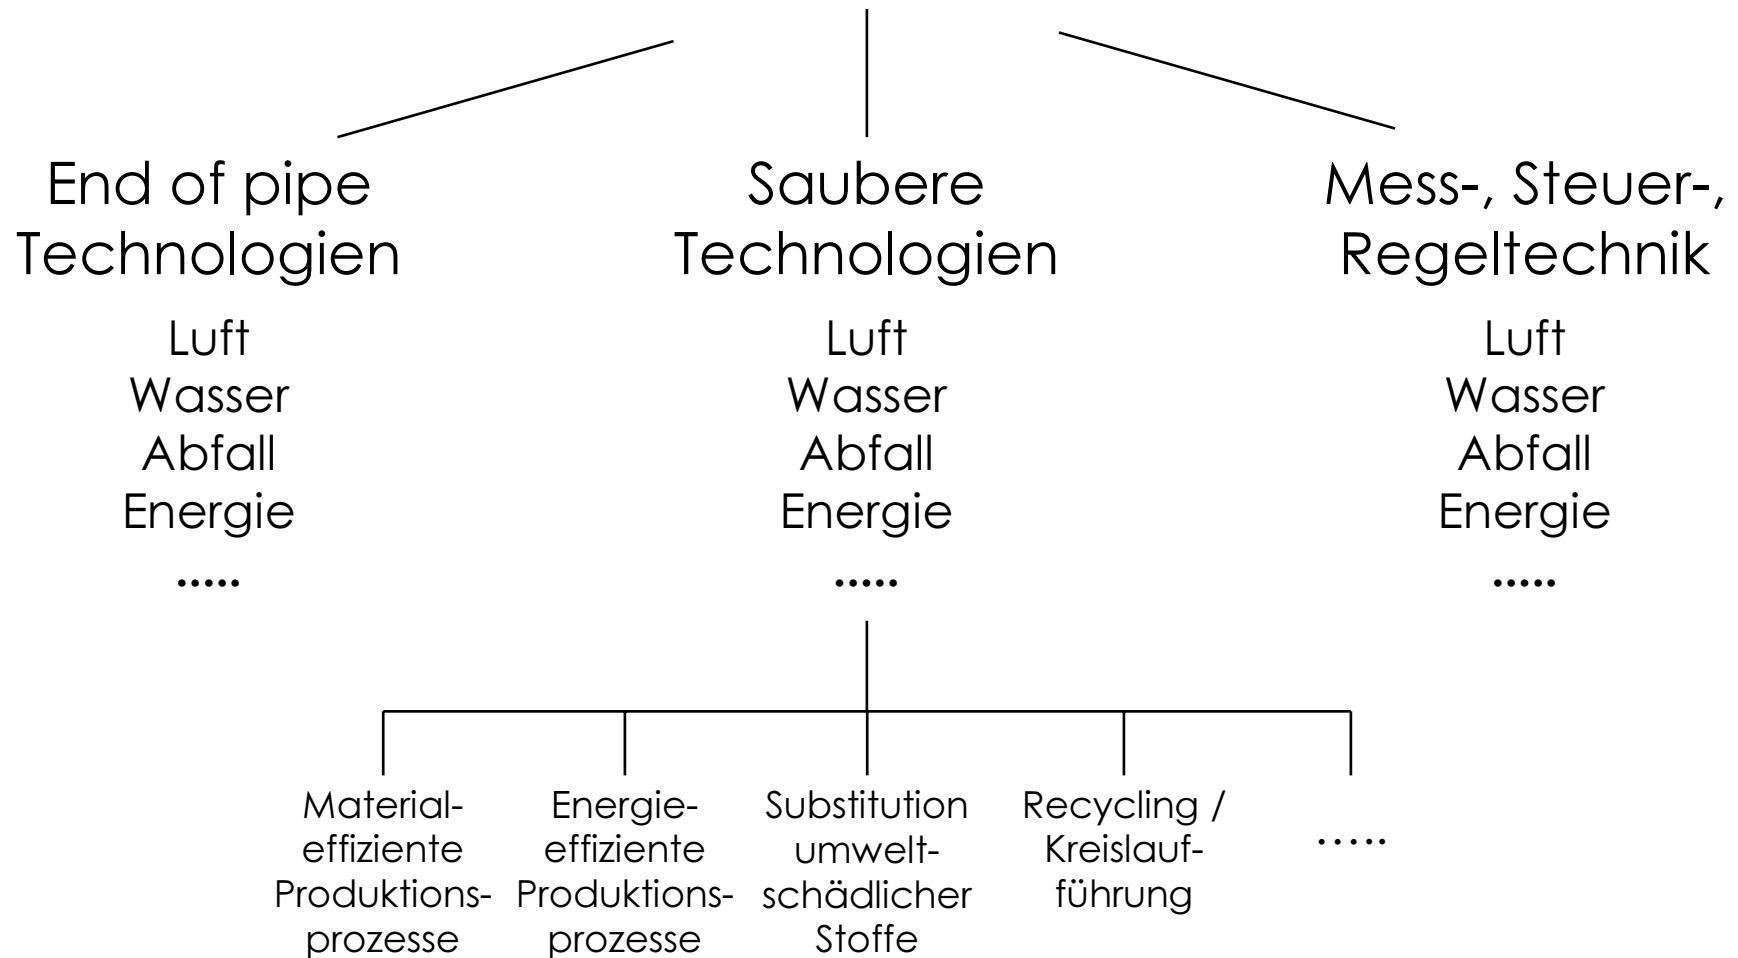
End of pipe Technologien

Luft
Wasser
Abfall
Energie
.....

Saubere Technologien

Luft
Wasser
Abfall
Energie
.....

Mess-, Steuer-, Regeltechnik

Luft
Wasser
Abfall
Energie
.....

Materialeffiziente Produktionsprozesse

Energieeffiziente Produktionsprozesse

Substitution umweltschädlicher Stoffe

Recycling / Kreislaufführung

.....